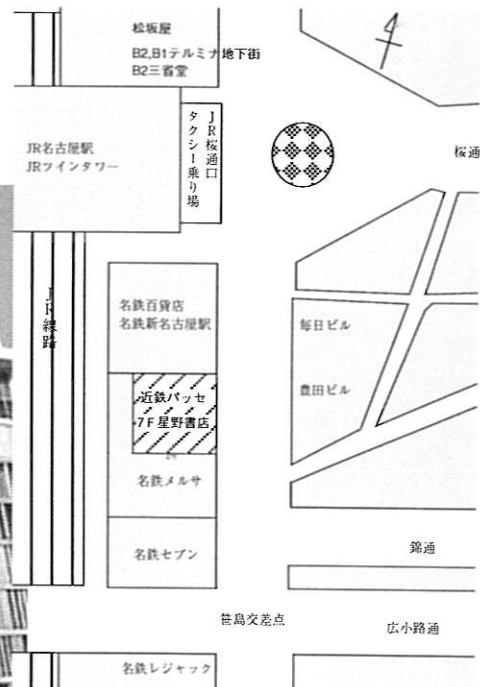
松坂屋
B2,B1テルミナ地下街
B2三省堂

JR名古屋駅
JRツインタワー

JR桜通口
タクシー乗り場

桜通

JR線路

名鉄百貨店
名鉄新名古屋駅

毎日ビル

豊田ビル

近鉄パッセ
7F星野書店

名鉄メルサ

名鉄セブン

錦通

笹島交差点

広小路通

名鉄レジャック